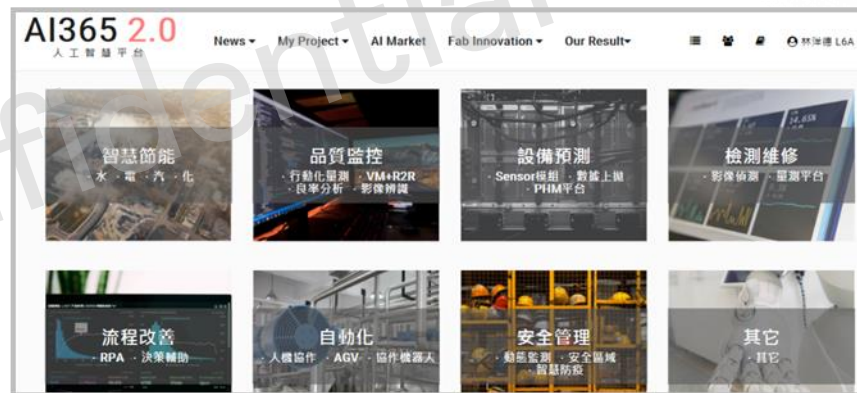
AI365 2.0
人工智慧平台

News ▾ My Project ▾ AI Market Fab Innovation ▾ Our Result▾

林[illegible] L6A

fidential

智慧節能
· 水 · 電 · 汽 · 化

品質監控
· 行動化量測 · VM+R2R
· 良率分析 · 影像辨識

設備預測
· Sensor模組 · 數據上拋
· PHM平台

檢測維修
· 影像偵測 · 量測平台

流程改善
· RPA · 決策輔助

自動化
· 人機協作 · AGV · 協作機器人

安全管理
· 動態監測 · 安全區域
· 智慧防疫

其它
· 其它